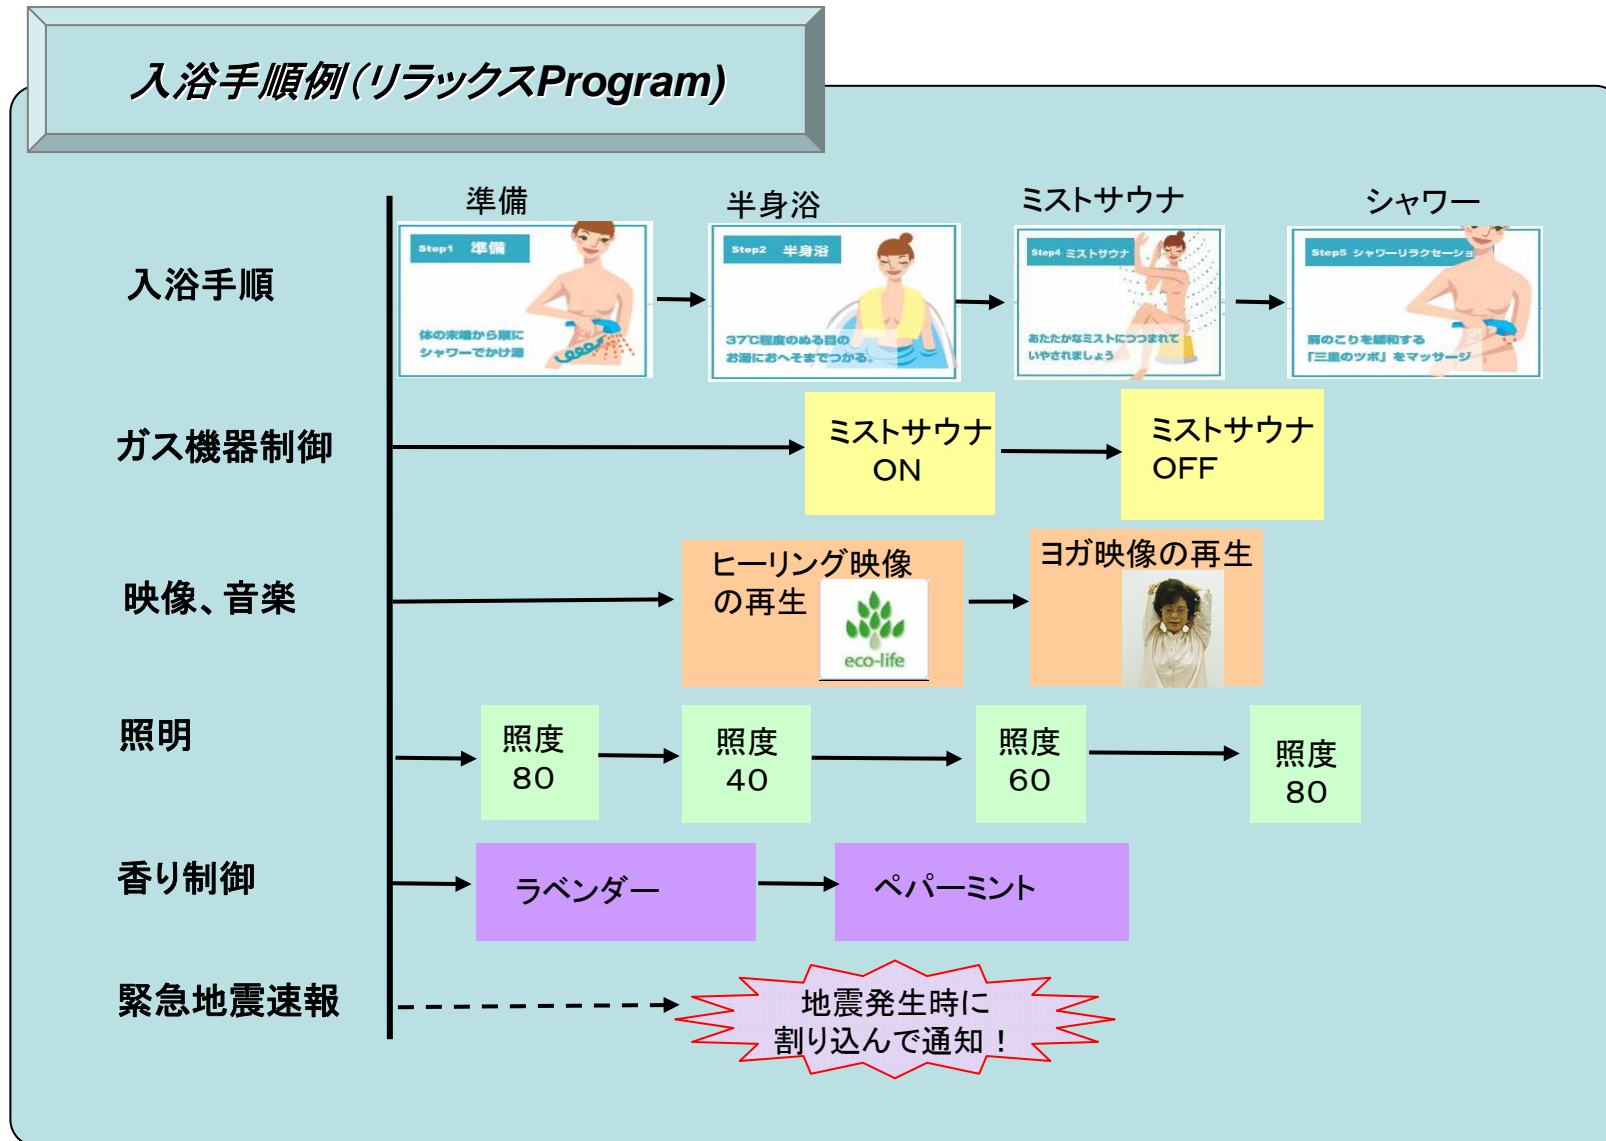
入浴手順例(リラックスProgram)

入浴手順

準備

Step1 準備

体の末端から順に
シャワーでかけ湯

半身浴

Step2 半身浴

37℃程度のぬる目の
お湯におへそまでつかる。

ミストサウナ

Step4 ミストサウナ

あたたかなミストにつつまれて
いやされましょう

シャワー

Step5 シャワーリラクセーショ

肩のこりを緩和する
「三里のツボ」をマッサージ

ガス機器制御

ミストサウナ
ON

ミストサウナ
OFF

映像、音楽

ヒーリング映像
の再生

eco-life

ヨガ映像の再生

照明

照度
80

照度
40

照度
60

照度
80

香り制御

ラベンダー

ペパーミント

緊急地震速報

地震発生時に
割り込んで通知！